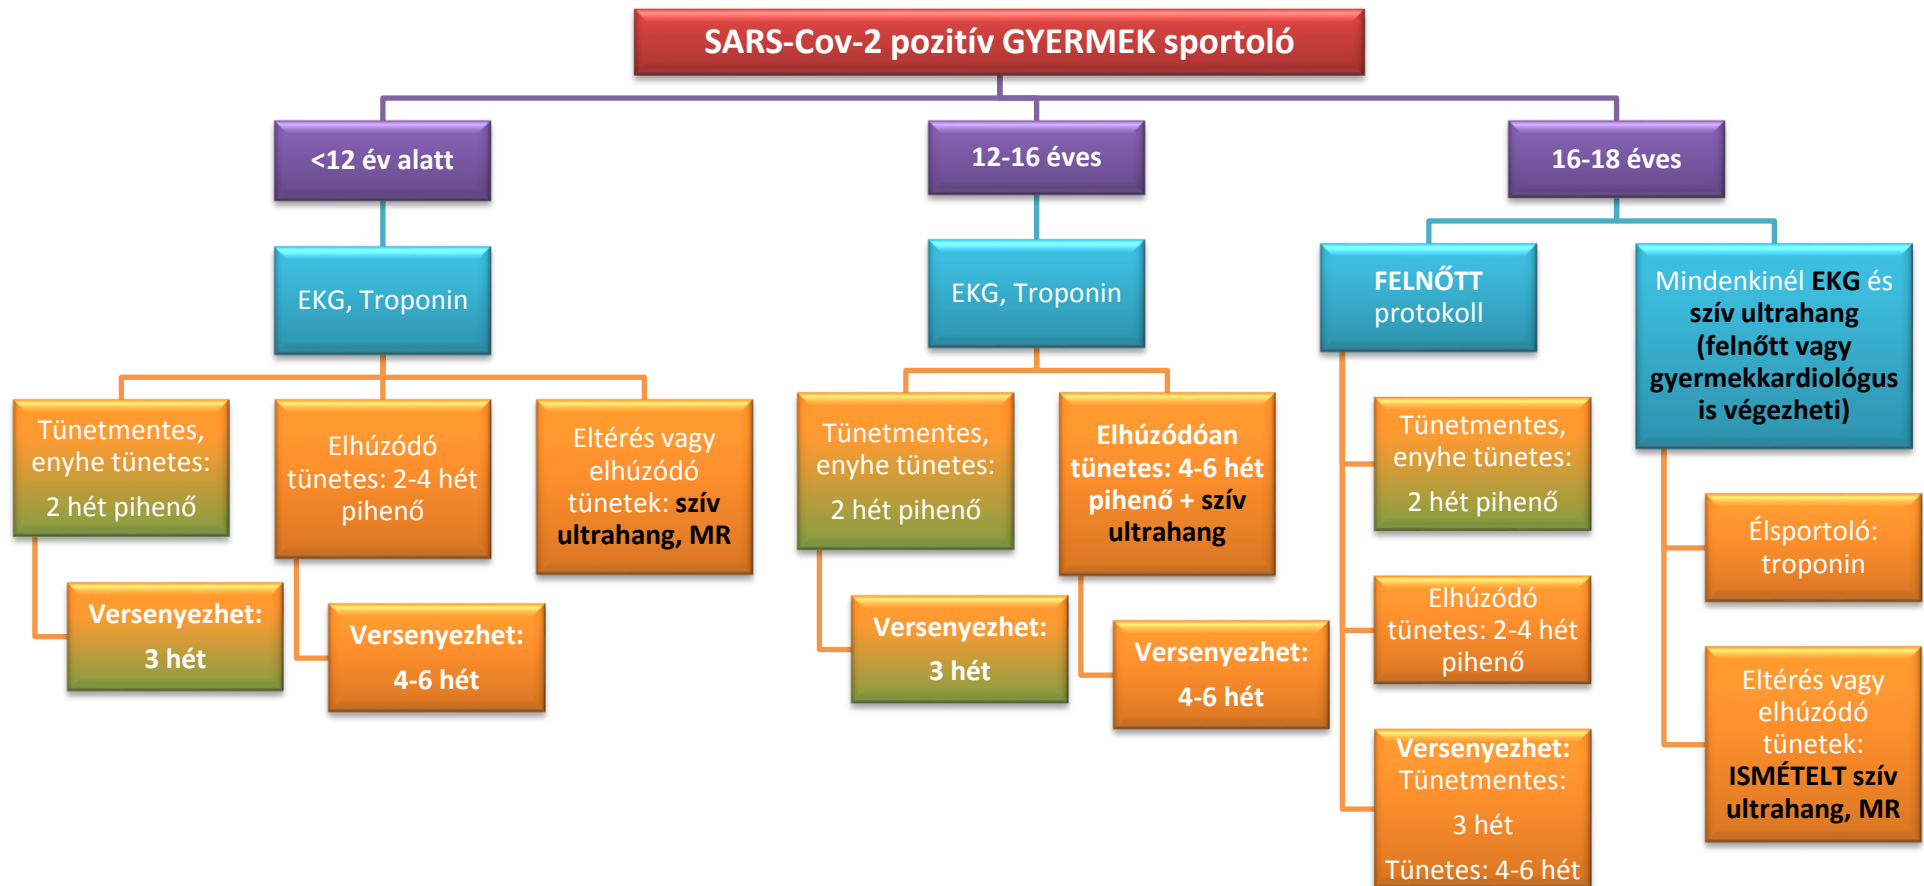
SARS-Cov-2 pozitív GYERMEK sportoló

<12 év alatt

EKG, Troponin

Tünetmentes, enyhe tünetes:

2 hét pihenő

Versenyezhet:

3 hét

Elhúzódó tünetes: 2-4 hét pihenő

Versenyezhet:

4-6 hét

Eltérés vagy elhúzódó tünetek: szív ultrahang, MR

12-16 éves

EKG, Troponin

Tünetmentes, enyhe tünetes:

2 hét pihenő

Versenyezhet:

3 hét

Elhúzódóan tünetes: 4-6 hét pihenő + szív ultrahang

Versenyezhet:

4-6 hét

16-18 éves

FELNŐTT protokoll

Tünetmentes, enyhe tünetes:

2 hét pihenő

Elhúzódó tünetes: 2-4 hét pihenő

Versenyezhet: Tünetmentes:

3 hét

Tünetes: 4-6 hét

Mindenkinél EKG és szív ultrahang (felnőtt vagy gyermekkardiológus is végezheti)

Élsportoló: troponin

Eltérés vagy elhúzódó tünetek: ISMÉTELT szív ultrahang, MR